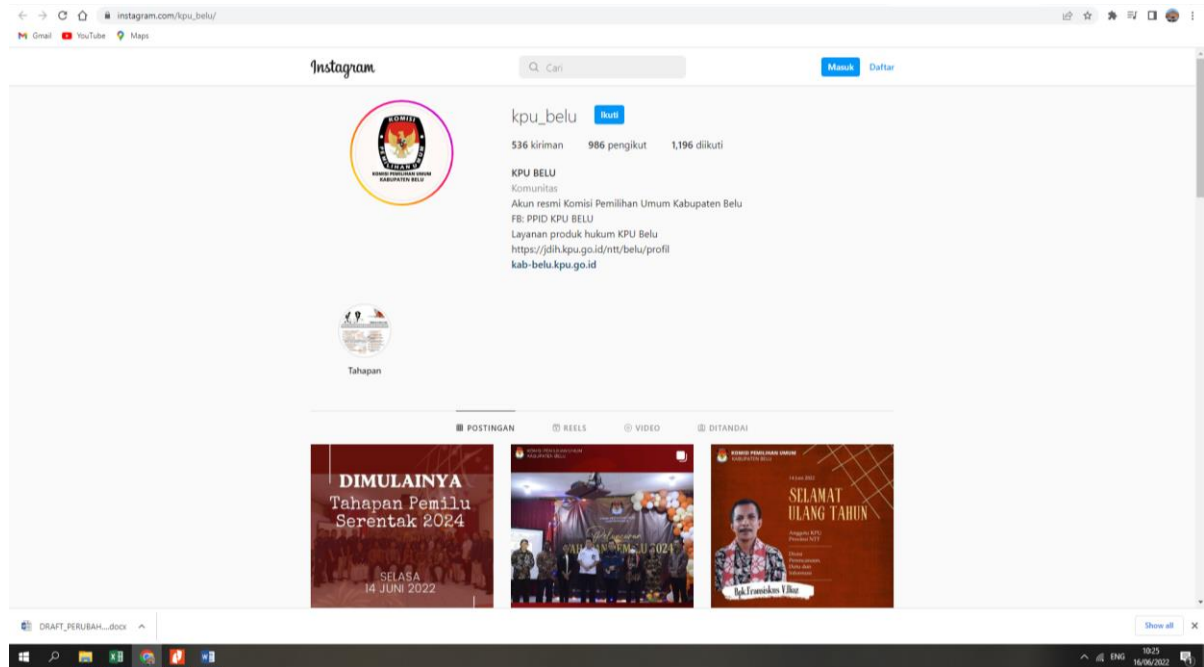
instagram.com/kpu_belu/

Gmail YouTube Maps

Instagram

Cari

Masuk Daftar

KOMISI PEMILIHAN UMUM KABUPATEN BELU

kpu_belu Ikuti

536 kiriman 986 pengikut 1,196 diikuti

KPU BELU
Komunitas
Akun resmi Komisi Pemilihan Umum Kabupaten Belu
FB: PPID KPU BELU
Layanan produk hukum KPU Belu
https://jdih.kpu.go.id/ntt/belu/profil
kab-belu.kpu.go.id

Tahapan

POSTINGAN REELS VIDEO DITANDAI

DIMULAINYA
Tahapan Pemilu Serentak 2024
SELASA
14 JUNI 2022

KOMISI PEMILIHAN UMUM KABUPATEN BELU
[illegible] 2024

KOMISI PEMILIHAN UMUM KABUPATEN BELU
SELAMAT ULANG TAHUN
Bpk.Fransiskus V.Bria

DRAFT_PERUBAH....docx

Show all

ENG 10:25 16/06/2022